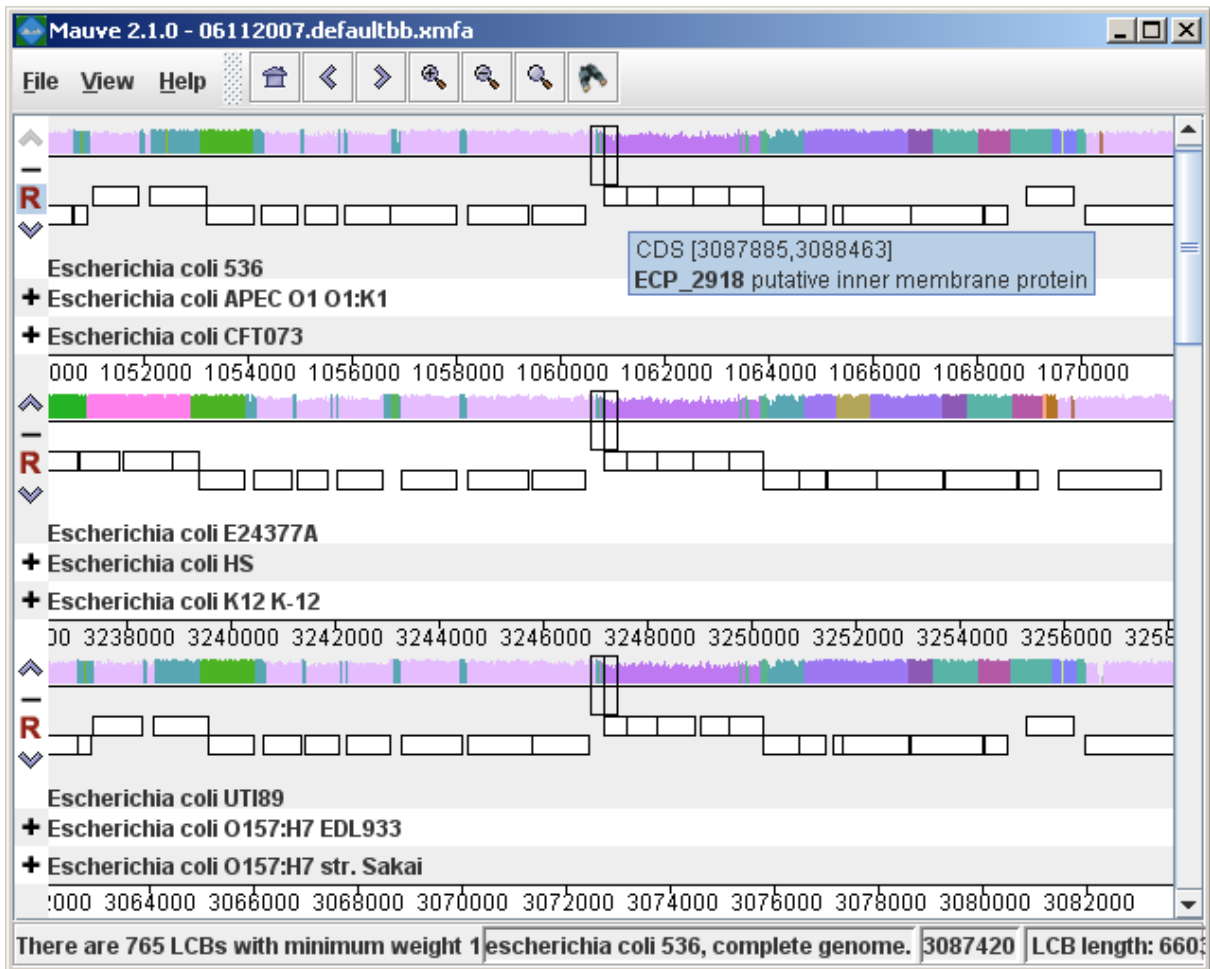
Mauve 2.1.0 - 06112007.defaultbb.xmfa

File View Help

R

Escherichia coli 536

CDS [3087885,3088463]
ECP_2918 putative inner membrane protein

+ Escherichia coli APEC O1 O1:K1

+ Escherichia coli CFT073

000 1052000 1054000 1056000 1058000 1060000 1062000 1064000 1066000 1068000 1070000

R

Escherichia coli E24377A

+ Escherichia coli HS

+ Escherichia coli K12 K-12

00 3238000 3240000 3242000 3244000 3246000 3248000 3250000 3252000 3254000 3256000 3258

R

Escherichia coli UTI89

+ Escherichia coli O157:H7 EDL933

+ Escherichia coli O157:H7 str. Sakai

2000 3064000 3066000 3068000 3070000 3072000 3074000 3076000 3078000 3080000 3082000

There are 765 LCBs with minimum weight 1 | escherichia coli 536, complete genome. | 3087420 | LCB length: 6603